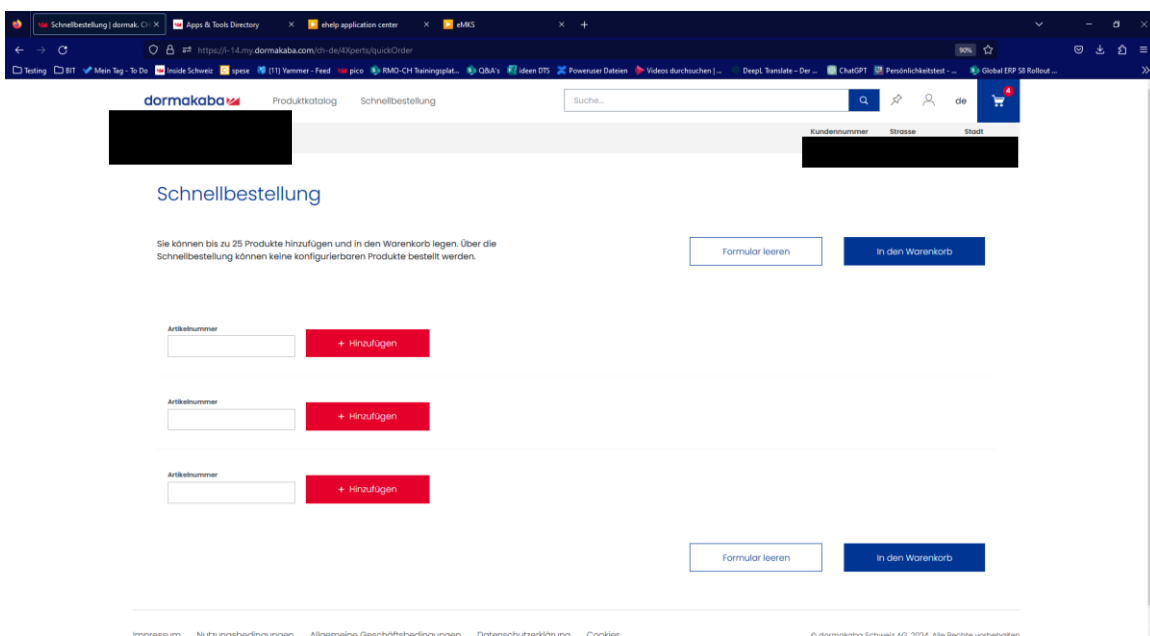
Schnellbestellung | dormak.CH ×
Apps & Tools Directory ×
ehelp application center ×
eMKS ×
+

https://i-14.my.dormakaba.com/ch-de/4Xperts/quickOrder
90%

Testing BIT Mein Tag - To Do Inside Schweiz spese (11) Yammer - Feed pico RMO-CH Trainingsplat... Q&A's ideen DTS Poweruser Dateien Videos durchsuchen | ... DeepL Translate – Der ... ChatGPT Persönlichkeitstest - ... Global ERP S8 Rollout ...

dormakaba
Produktkatalog
Schnellbestellung
Suche...
de
4

Kundennummer
Strasse
Stadt

Schnellbestellung

Sie können bis zu 25 Produkte hinzufügen und in den Warenkorb legen. Über die Schnellbestellung können keine konfigurierbaren Produkte bestellt werden.

Formular leeren
In den Warenkorb

Artikelnummer
+ Hinzufügen

Artikelnummer
+ Hinzufügen

Artikelnummer
+ Hinzufügen

Formular leeren
In den Warenkorb

Impressum Nutzungsbedingungen Allgemeine Geschäftsbedingungen Datenschutzerklärung Cookies
© dormakaba Schweiz AG 2024. Alle Rechte vorbehalten